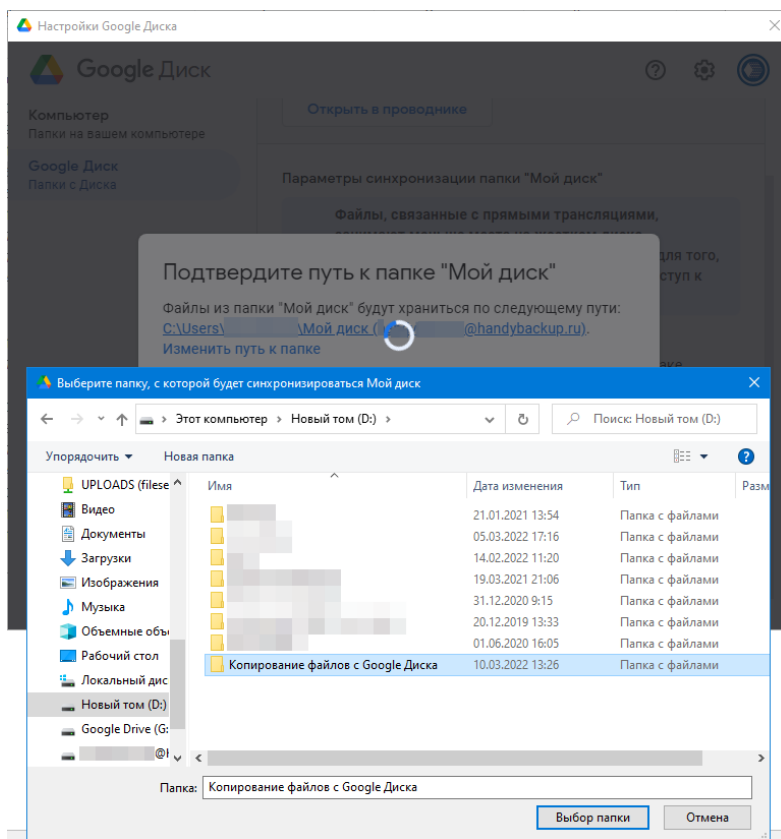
Настройки Google Диска

Google Диск

Компьютер
Папки на вашем компьютере

Google Диск
Папки с Диска

Открыть в проводнике

Параметры синхронизации папки "Мой диск"

Файлы, связанные с прямыми трансляциями,

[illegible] для того,
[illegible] ступ к

Подтвердите путь к папке "Мой диск"

Файлы из папки "Мой диск" будут храниться по следующему пути:
C:\Users\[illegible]\Мой диск ([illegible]@handybackup.ru).
Изменить путь к папке

Выберите папку, с которой будет синхронизироваться Мой диск

Этот компьютер › Новый том (D:) ›

Поиск: Новый том (D:)

Упорядочить ▾ Новая папка

UPLOADS (filese
Видео
Документы
Загрузки
Изображения
Музыка
Объемные объ
Рабочий стол
Локальный дис
Новый том (D:)
Google Drive (G:
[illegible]@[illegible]

| Имя | Дата изменения | Тип | Разм |
|---|---|---|---|
| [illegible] | 21.01.2021 13:54 | Папка с файлами | |
| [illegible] | 05.03.2022 17:16 | Папка с файлами | |
| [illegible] | 14.02.2022 11:20 | Папка с файлами | |
| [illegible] | 19.03.2021 21:06 | Папка с файлами | |
| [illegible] | 31.12.2020 9:15 | Папка с файлами | |
| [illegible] | 20.12.2019 13:55 | Папка с файлами | |
| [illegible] | 01.06.2020 16:05 | Папка с файлами | |
| Копирование файлов с Google Диска | 10.03.2022 13:26 | Папка с файлами | |

Папка: Копирование файлов с Google Диска

Выбор папки Отмена